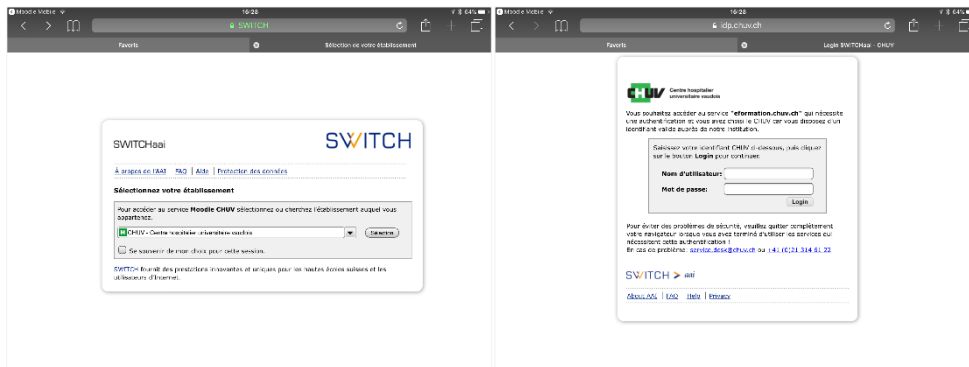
Moodle Mobile 16:28 64%

SWITCH

Favoris

Sélection de votre établissement

SWITCHaai

SWITCH

À propos de l'AAI | FAQ | Aide | Protection des données

Sélectionnez votre établissement

Pour accéder au service Moodle CHUV sélectionnez ou cherchez l'établissement auquel vous appartenez.

CHUV - Centre hospitalier universitaire vaudois

Sélection

Se souvenir de mon choix pour cette session.

SWITCH fournit des prestations innovantes et uniques pour les hautes écoles suisses et les utilisateurs d'Internet.

Moodle Mobile 16:28 64%

idp.chuv.ch

Favoris

Login SWITCHaai - CHUV

CHUV Centre hospitalier universitaire vaudois

Vous souhaitez accéder au service "eformation.chuv.ch" qui nécessite une authentification et vous avez choisi le CHUV car vous disposez d'un identifiant valide auprès de notre institution.

Saisissez votre identifiant CHUV ci-dessous, puis cliquez sur le bouton Login pour continuer.

Nom d'utilisateur:

Mot de passe:

Login

Pour éviter des problèmes de sécurité, veuillez quitter complètement votre navigateur lorsque vous avez terminé d'utiliser les services qui nécessitent cette authentification !
En cas de problème: service_desk@chuv.ch ou +41 (0)21 314 61 22

SWITCH > aai

About AAI | FAQ | Help | Privacy